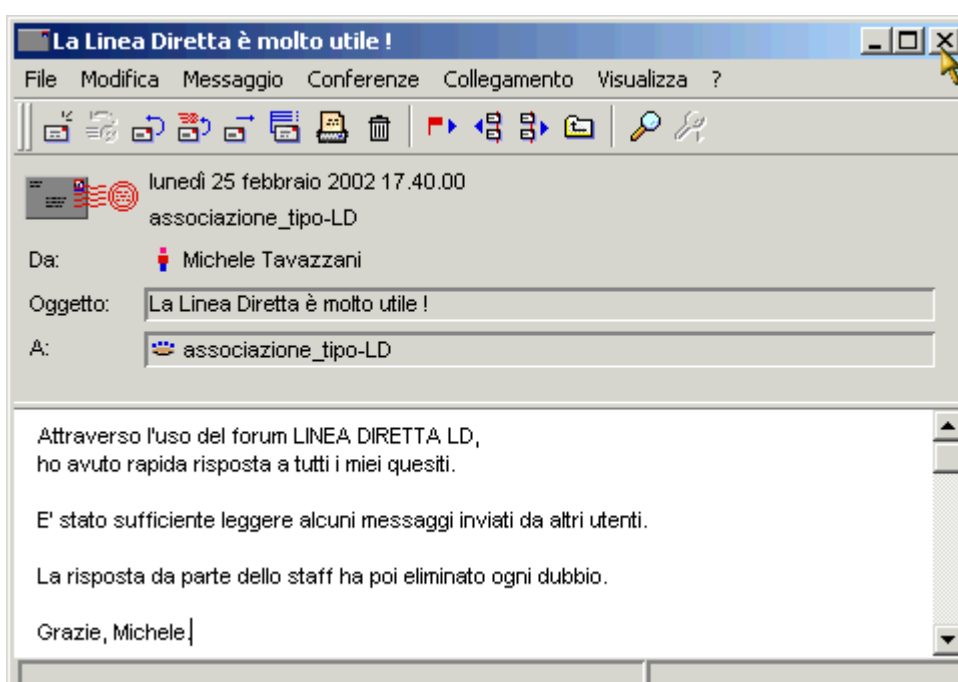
La Linea Diretta è molto utile !

File Modifica Messaggio Conferenze Collegamento Visualizza ?

lunedì 25 febbraio 2002 17.40.00
associazione_tipo-LD

Da: Michele Tavazzani

Oggetto: La Linea Diretta è molto utile !

A: associazione_tipo-LD

Attraverso l'uso del forum LINEA DIRETTA LD,
ho avuto rapida risposta a tutti i miei quesiti.

E' stato sufficiente leggere alcuni messaggi inviati da altri utenti.

La risposta da parte dello staff ha poi eliminato ogni dubbio.

Grazie, Michele.